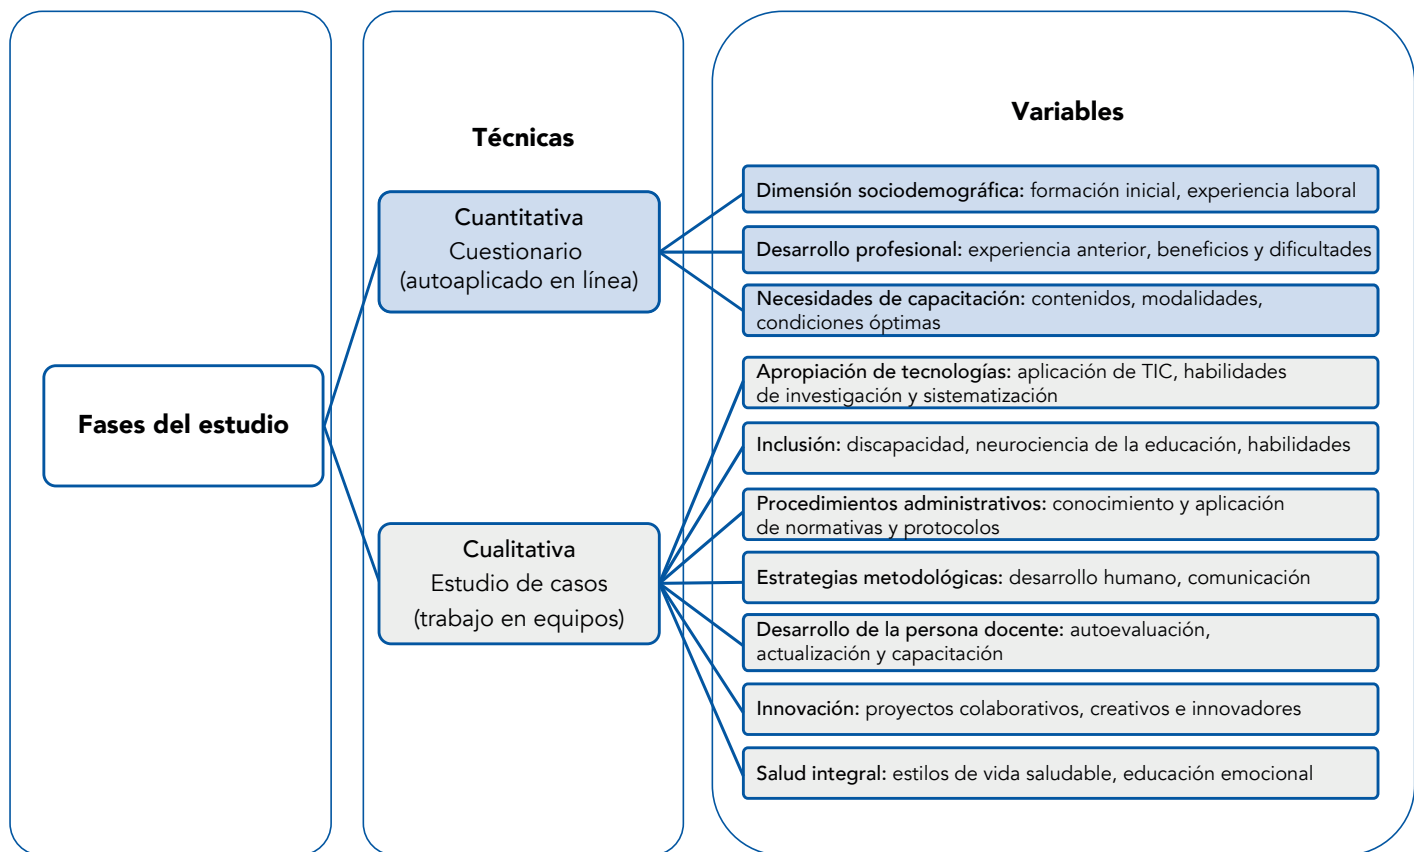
Fases del estudio

Técnicas

Cuantitativa
Cuestionario
(autoaplicado en línea)

Cualitativa
Estudio de casos
(trabajo en equipos)

Variables

Dimensión sociodemográfica: formación inicial, experiencia laboral

Desarrollo profesional: experiencia anterior, beneficios y dificultades

Necesidades de capacitación: contenidos, modalidades, condiciones óptimas

Apropiación de tecnologías: aplicación de TIC, habilidades de investigación y sistematización

Inclusión: discapacidad, neurociencia de la educación, habilidades

Procedimientos administrativos: conocimiento y aplicación de normativas y protocolos

Estrategias metodológicas: desarrollo humano, comunicación

Desarrollo de la persona docente: autoevaluación, actualización y capacitación

Innovación: proyectos colaborativos, creativos e innovadores

Salud integral: estilos de vida saludable, educación emocional